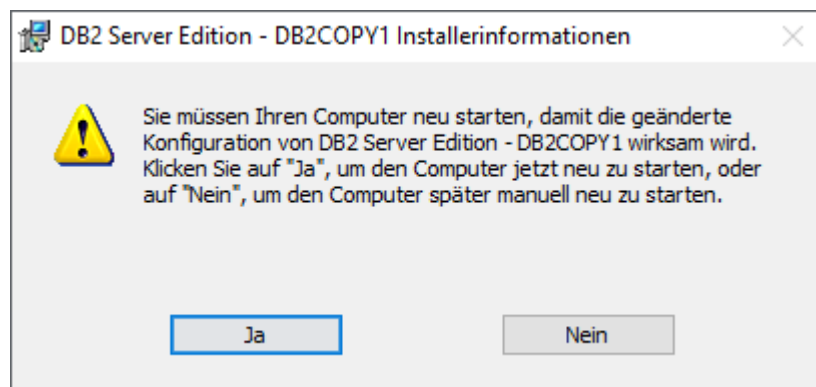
DB2 Server Edition - DB2COPY1 Installerinformationen

Sie müssen Ihren Computer neu starten, damit die geänderte Konfiguration von DB2 Server Edition - DB2COPY1 wirksam wird. Klicken Sie auf "Ja", um den Computer jetzt neu zu starten, oder auf "Nein", um den Computer später manuell neu zu starten.

Ja

Nein